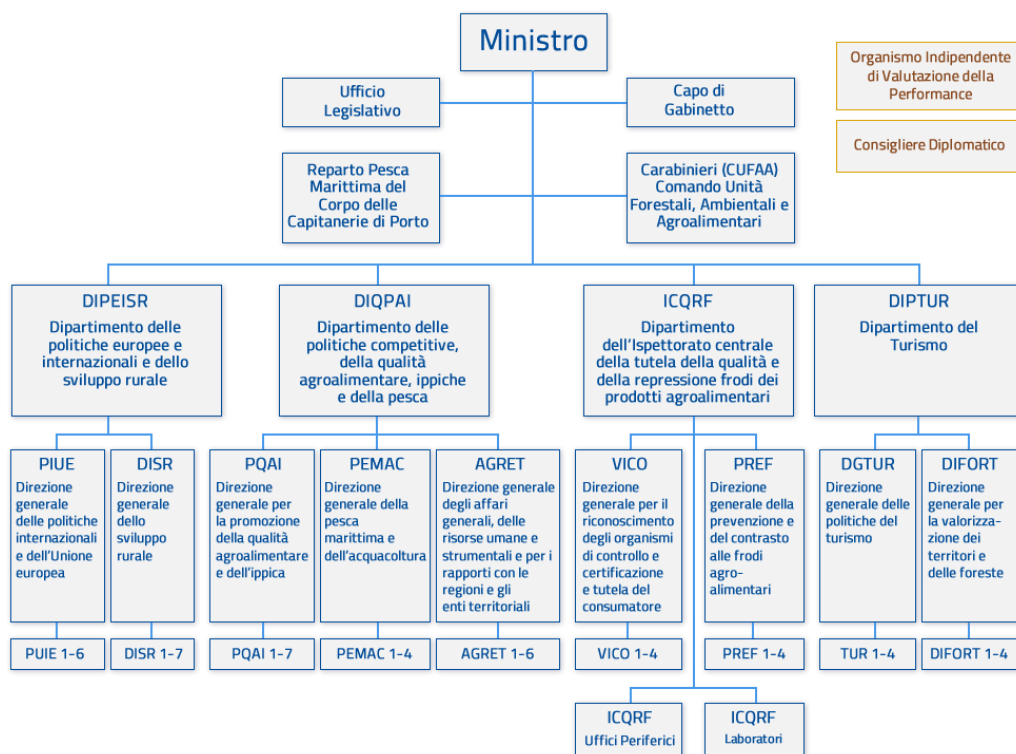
Ministro

Ufficio Legislativo

Capo di Gabinetto

Organismo Indipendente di Valutazione della Performance

Consigliere Diplomatico

Reparto Pesca Marittima del Corpo delle Capitanerie di Porto

Carabinieri (CUFAA) Comando Unità Forestali, Ambientali e Agroalimentari

DIPEISR
Dipartimento delle politiche europee e internazionali e dello sviluppo rurale

DIQPAI
Dipartimento delle politiche competitive, della qualità agroalimentare, ippiche e della pesca

ICQRF
Dipartimento dell'Ispettorato centrale della tutela della qualità e della repressione frodi dei prodotti agroalimentari

DIPTUR
Dipartimento del Turismo

PIUE
Direzione generale delle politiche internazionali e dell'Unione europea

DISR
Direzione generale dello sviluppo rurale

PQAI
Direzione generale per la promozione della qualità agroalimentare e dell'ippica

PEMAC
Direzione generale della pesca marittima e dell'acquacoltura

AGRET
Direzione generale degli affari generali, delle risorse umane e strumentali e per i rapporti con le regioni e gli enti territoriali

VICO
Direzione generale per il riconoscimento degli organismi di controllo e certificazione e tutela del consumatore

PREF
Direzione generale della prevenzione e del contrasto alle frodi agro-alimentari

DGTUR
Direzione generale delle politiche del turismo

DIFORT
Direzione generale per la valorizzazione dei territori e delle foreste

PIUE 1-6

DISR 1-7

PQAI 1-7

PEMAC 1-4

AGRET 1-6

VICO 1-4

PREF 1-4

TUR 1-4

DIFORT 1-4

ICQRF
Uffici Periferici

ICQRF
Laboratori